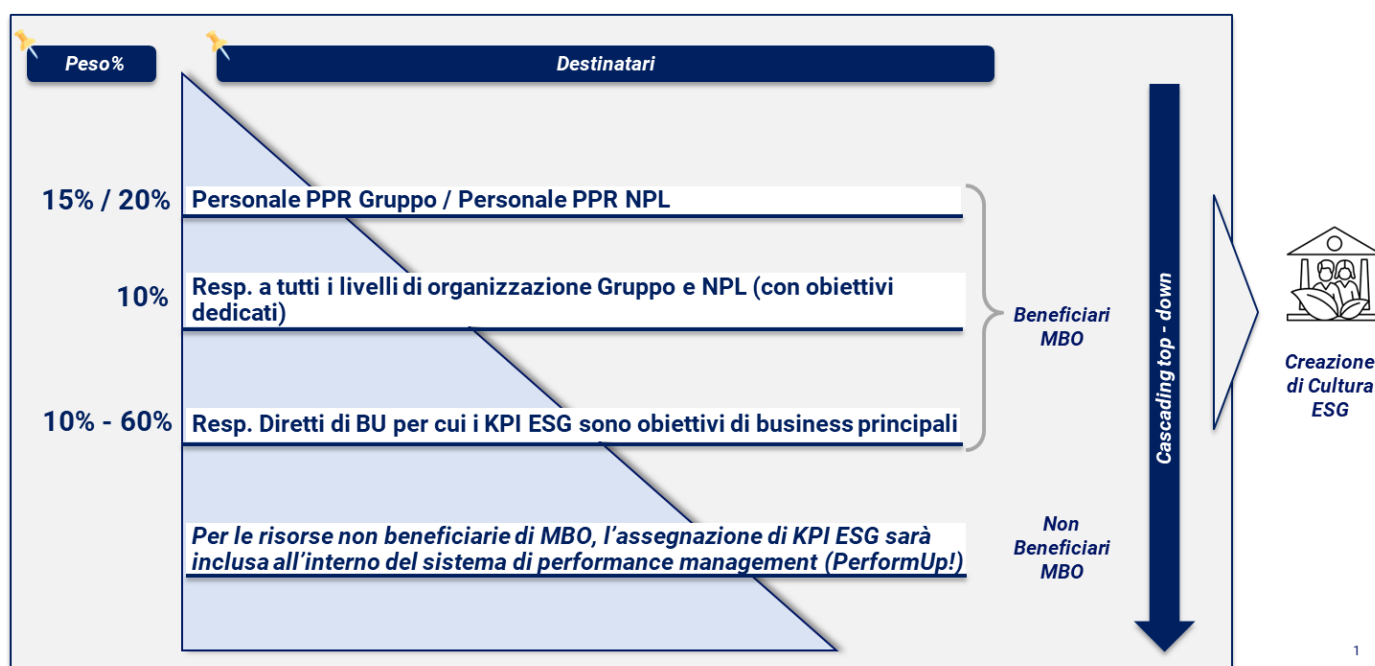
Peso%

Destinatari

15% / 20% Personale PPR Gruppo / Personale PPR NPL

10% Resp. a tutti i livelli di organizzazione Gruppo e NPL (con obiettivi dedicati)

10% - 60% Resp. Diretti di BU per cui i KPI ESG sono obiettivi di business principali

Beneficiari MBO

Per le risorse non beneficiarie di MBO, l'assegnazione di KPI ESG sarà inclusa all'interno del sistema di performance management (PerformUp!)

Non Beneficiari MBO

Cascading top - down

Creazione di Cultura ESG

1